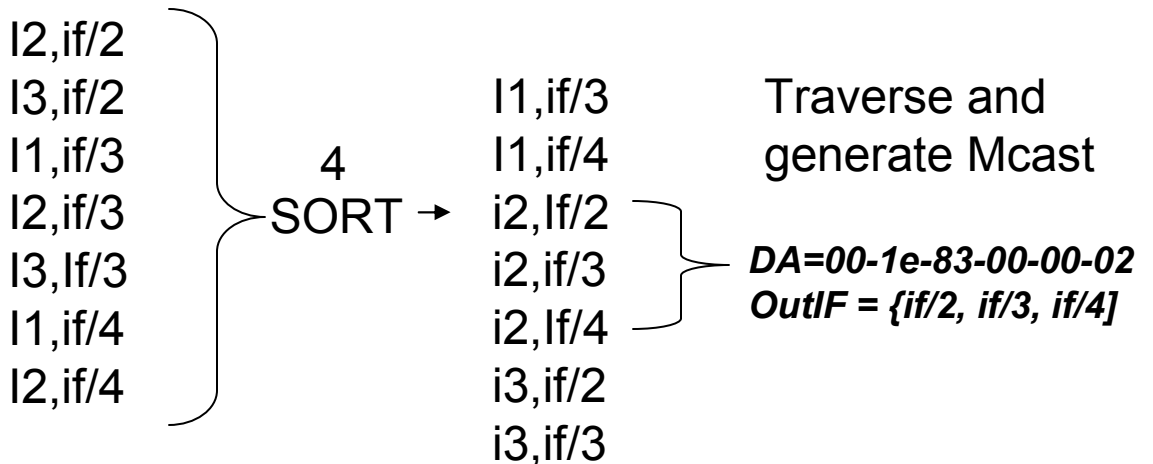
I2,if/2
I3,if/2
I1,if/3
I2,if/3
I3,If/3
I1,if/4
I2,if/4

4
SORT →

I1,if/3
I1,if/4
i2,If/2
i2,if/3
i2,If/4
i3,if/2
i3,if/3

Traverse and generate Mcast

DA=00-1e-83-00-00-02
OutIF = {if/2, if/3, if/4]